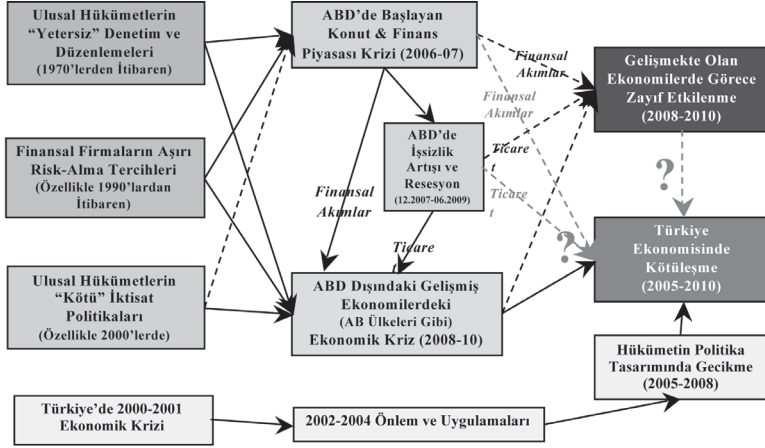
Ulusal Hükümetlerin "Yetersiz" Denetim ve Düzenlemeleri (1970'lerden İtibaren)

Finansal Firmaların Aşırı Risk-Alma Tercihleri (Özellikle 1990'lardan İtibaren)

Ulusal Hükümetlerin "Kötü" İktisat Politikaları (Özellikle 2000'lerde)

ABD'de Başlayan Konut & Finans Piyasası Krizi (2006-07)

Finansal Akımlar

Finansal Akımlar

ABD'de İşsizlik Artışı ve Resesyon (12.2007-06.2009)

Ticare t

Ticare t

Finansal Akımlar

Ticare

ABD Dışındaki Gelişmiş Ekonomilerdeki (AB Ülkeleri Gibi) Ekonomik Kriz (2008-10)

Gelişmekte Olan Ekonomilerde Görece Zayıf Etkilenme (2008-2010)

?

?

Türkiye Ekonomisinde Kötüleşme (2005-2010)

Hükümetin Politika Tasarımında Gecikme (2005-2008)

Türkiye'de 2000-2001 Ekonomik Krizi

2002-2004 Önlem ve Uygulamaları